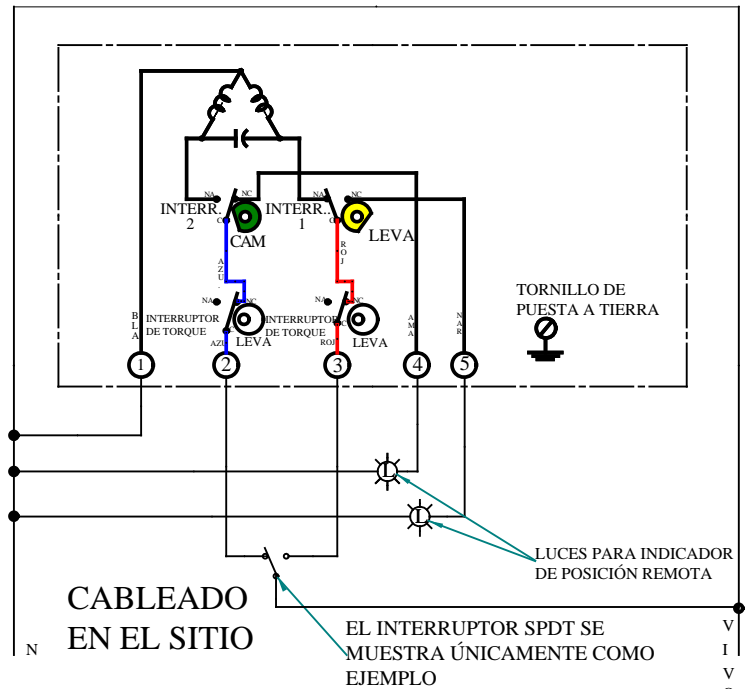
NA
NC
INTERR. 2
C
CAM
NA
NC
INTERR. 1
C
LEVA
ROJ
AZU
NA
NC
INTERRUPTOR DE TORQUE
C
LEVA
AZU
NA
NC
INTERRUPTOR DE TORQUE
C
LEVA
ROJ
BLA
AMA
NAR
TORNILLO DE PUESTA A TIERRA
1
2
3
4
5
L
L
LUCES PARA INDICADOR DE POSICIÓN REMOTA
CABLEADO EN EL SITIO
N
EL INTERRUPTOR SPDT SE MUESTRA ÚNICAMENTE COMO EJEMPLO
V
I
V